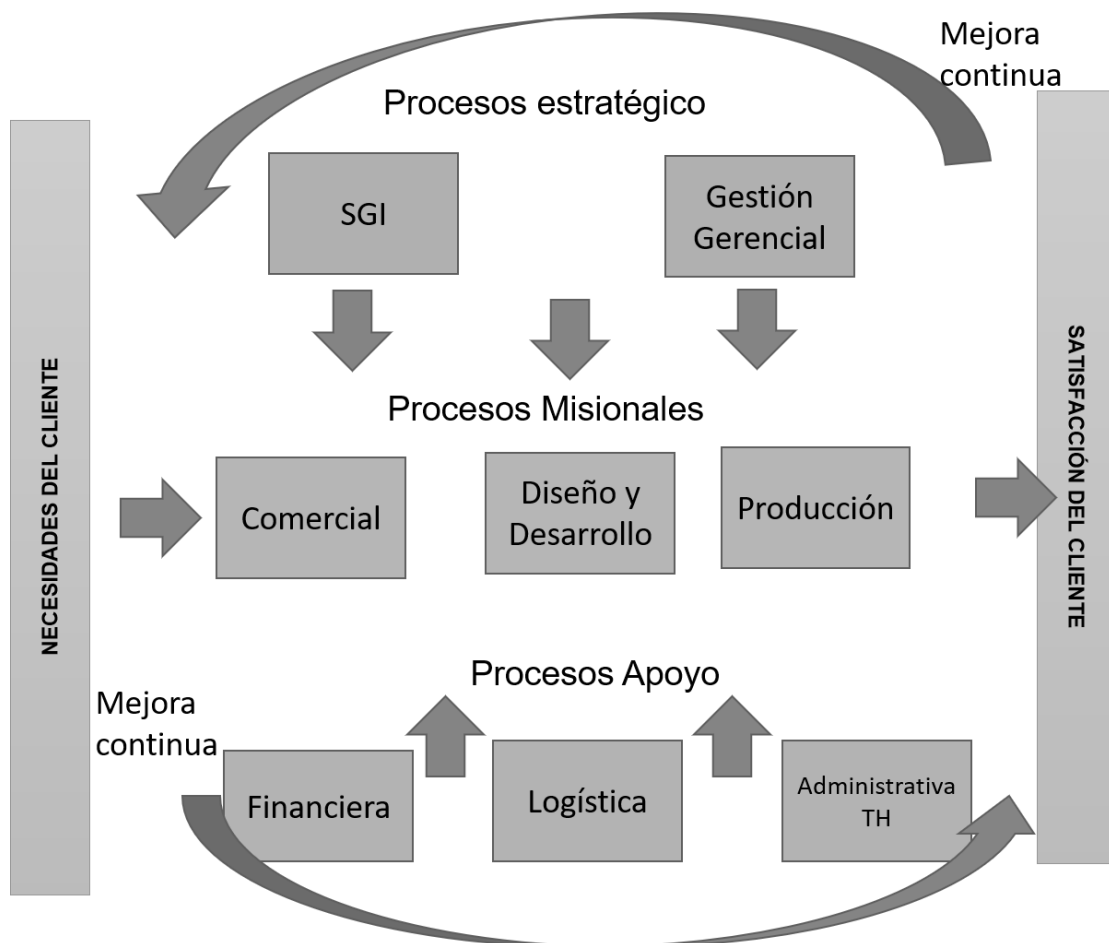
Mejora continua

Procesos estratégico

NECESIDADES DEL CLIENTE

SGI

Gestión Gerencial

Procesos Misionales

Comercial

Diseño y Desarrollo

Producción

SATISFACCIÓN DEL CLIENTE

Procesos Apoyo

Mejora continua

Financiera

Logística

Administrativa TH